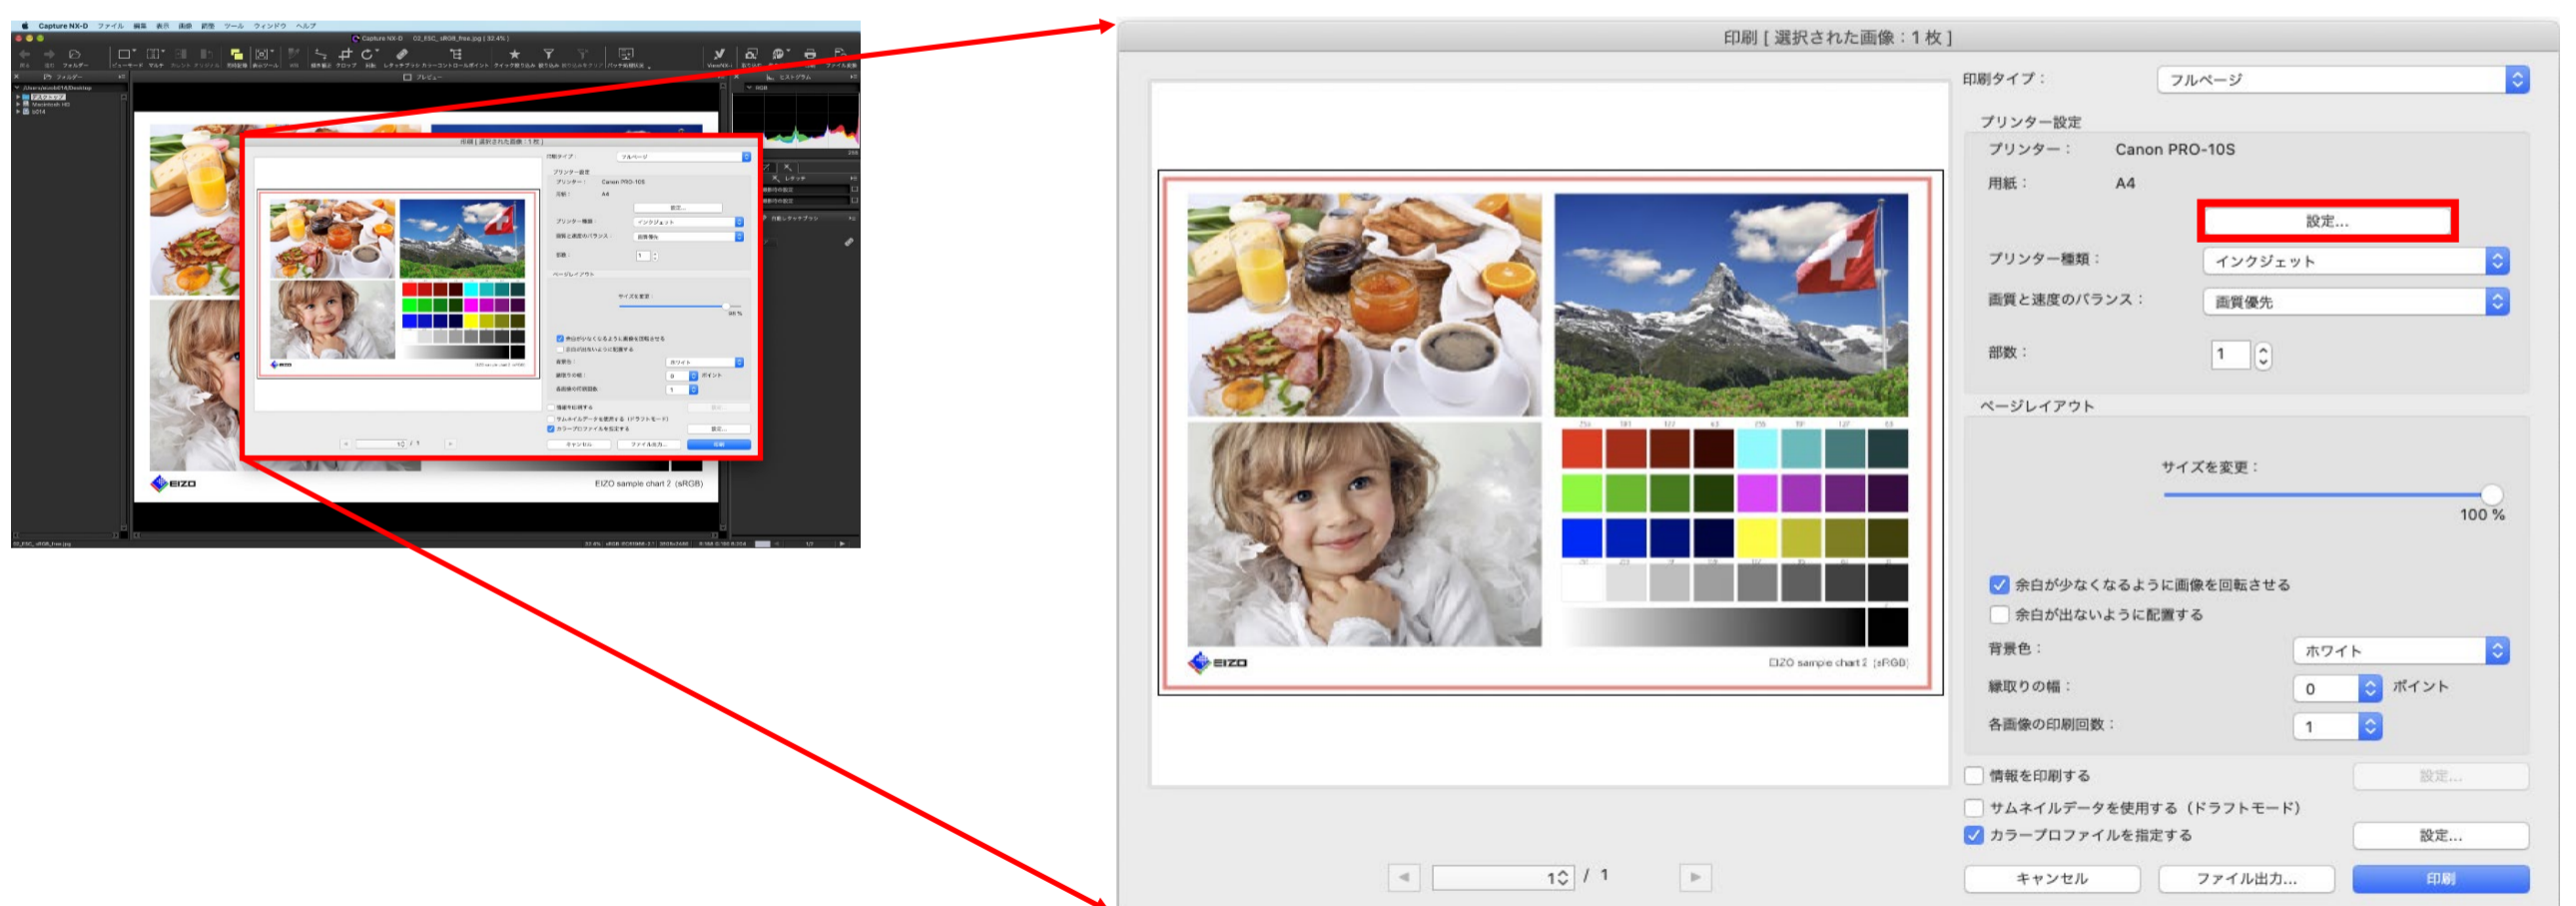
Capture NX-D ファイル 編集 表示 画像 調整 ツール ウィンドウ ヘルプ

EIZO sample chart 2 (sRGB)

印刷 [ 選択された画像 : 1 枚 ]

印刷タイプ : フルページ

プリンター設定

プリンター : Canon PRO-10S

用紙 : A4

設定...

プリンター種類 : インクジェット

画質と速度のバランス : 画質優先

部数 : 1

ページレイアウト

サイズを変更 :

100 %

余白が少なくなるように画像を回転させる

余白が出ないように配置する

背景色 : ホワイト

縁取りの幅 : 0 ポイント

各画像の印刷回数 : 1

情報を印刷する 設定...

サムネイルデータを使用する（ドラフトモード）

カラープロファイルを指定する 設定...

1 / 1

キャンセル ファイル出力... 印刷

EIZO

EIZO sample chart 2 (sRGB)